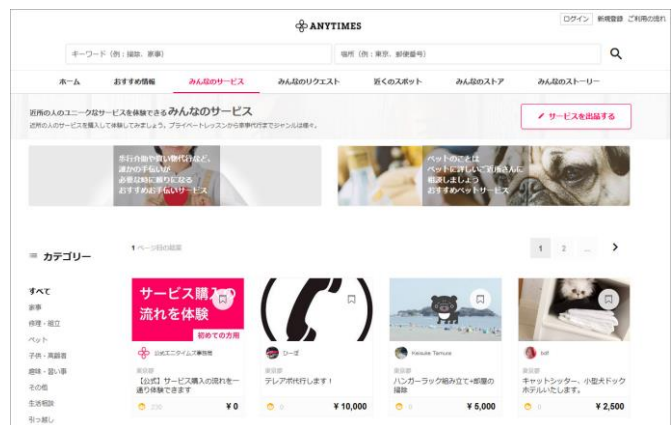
ANYTIMES

ログイン 新規登録 ご利用の流れ

キーワード（例：掃除、家事）

場所（例：東京、郵便番号）

ホーム　おすすめ情報　みんなのサービス　みんなのリクエスト　近くのスポット　みんなのストア　みんなのストーリー

近所の人のユニークなサービスを体験できる みんなのサービス

近所の人のサービスを購入して体験してみましょう。プライベートレッスンから家事代行までジャンルは様々。

サービスを出品する

多目的で買い物代行など、誰かの手伝いが必要な時に頼りになるおすすめ手伝いサービス

ペットのことはペットに詳しいご近所さんに相談しましょう おすすめペットサービス

≡ カテゴリー

すべて
家事
修理・組立
ペット
子供・高齢者
趣味・習い事
その他
生活相談
引っ越し

1ページ目の結果

1　2　...　>

サービス購入の流れを体験 初めての方用
公式エニタイムズ事務局
東京都
【公式】サービス購入の流れを一通り体験できます
230　¥0

ひーぽ
東京都
テレアポ代行します！
0　¥10,000

Keisuke Tamura
東京都
ハンガーラック組み立て+部屋の掃除
0　¥5,000

tott
東京都
キャットシッター、小型犬ドッグホテルいたします。
0　¥2,500